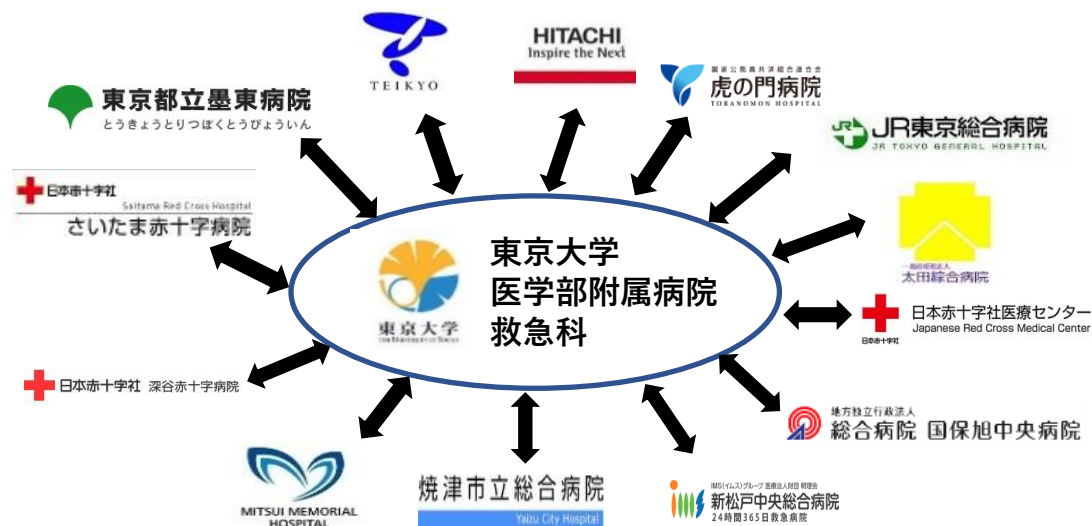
TEIKYO

HITACHI
Inspire the Next

国家公務員共済組合連合会
虎の門病院
TORANOMON HOSPITAL

東京都立墨東病院
とうきょうとりつぼくとうびょういん

JR東京総合病院
JR TOKYO GENERAL HOSPITAL

日本赤十字社
Saitama Red Cross Hospital
さいたま赤十字病院

東京大学
医学部附属病院
救急科

東京大学

一般財団法人
太田綜合病院

日本赤十字社医療センター
Japanese Red Cross Medical Center
日本赤十字社

日本赤十字社 深谷赤十字病院

地方独立行政法人
総合病院 国保旭中央病院

MITSUI MEMORIAL HOSPITAL

焼津市立総合病院
Yaizu City Hospital

IMS(イムス)グループ 医療法人財団 明理会
新松戸中央総合病院
24時間365日救急病院